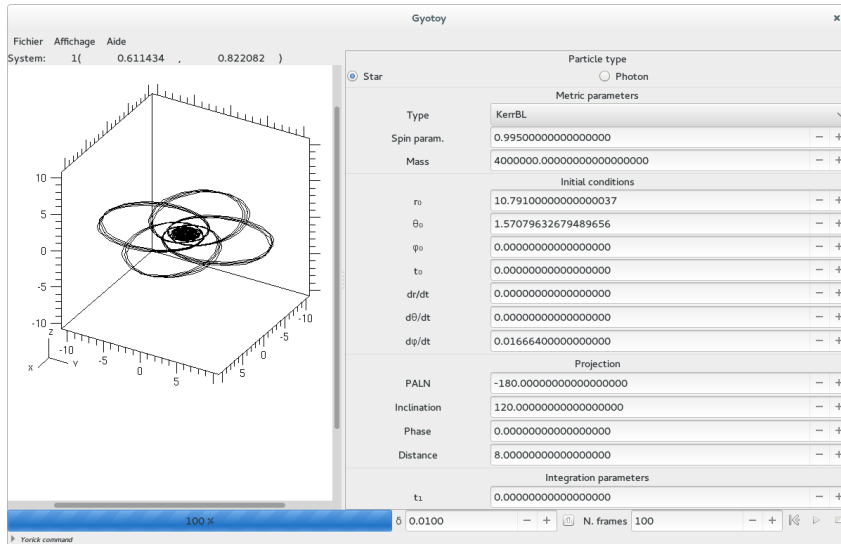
Gyotoy
×

Fichier Affichage Aide
System: 1( 0.611434 , 0.822082 )

10
5
0
-5
-10
z
x y
-10
-5
0
5
-10
-5
0
5

Particle type
Star
Photon

Metric parameters
| Type | KerrBL |
|---|---|
| Spin param. | 0.99500000000000000 |
| Mass | 4000000.00000000000000000 |

Initial conditions
| $r_0$ | 10.79100000000000037 |
|---|---|
| $\theta_0$ | 1.57079632679489656 |
| $\varphi_0$ | 0.00000000000000000 |
| $t_0$ | 0.00000000000000000 |
| dr/dt | 0.00000000000000000 |
| dθ/dt | 0.00000000000000000 |
| dφ/dt | 0.01666400000000000 |

Projection
| PALN | -180.00000000000000000 |
|---|---|
| Inclination | 120.00000000000000000 |
| Phase | 0.00000000000000000 |
| Distance | 8.00000000000000000 |

Integration parameters
| $t_1$ | 0.00000000000000000 |
|---|---|

100 %
δ 0.0100
N. frames 100

Yorick command